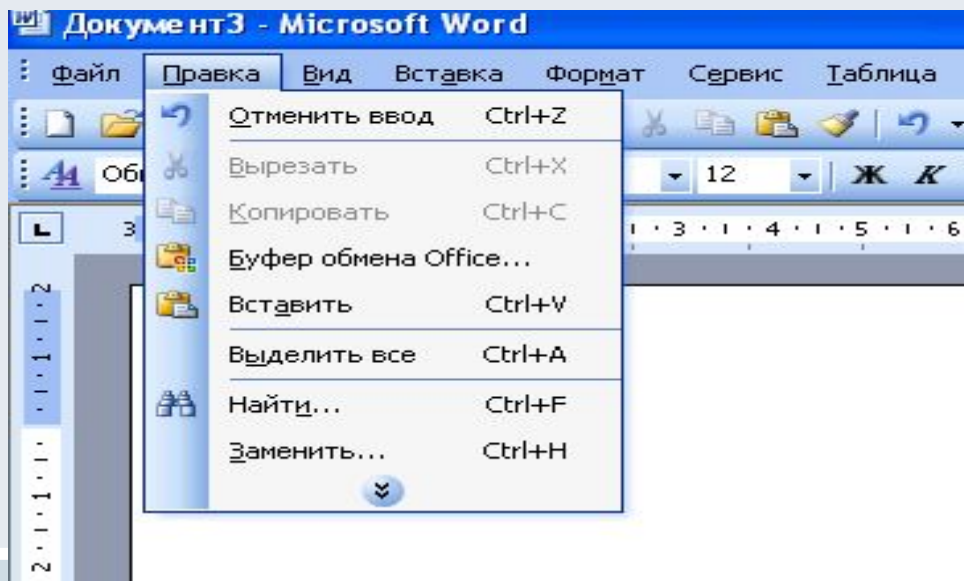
Документ3 - Microsoft Word

Файл Правка Вид Вставка Формат Сервис Таблица

Обі

12

Ж К

Отменить ввод Ctrl+Z

Вырезать Ctrl+X

Копировать Ctrl+C

Буфер обмена Office...

Вставить Ctrl+V

Выделить все Ctrl+A

Найти... Ctrl+F

Заменить... Ctrl+H